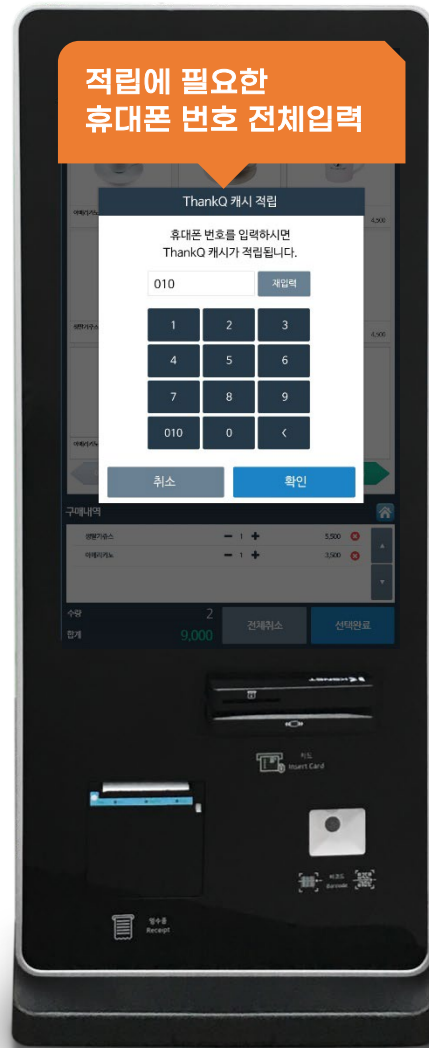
적립에 필요한
휴대폰 번호 전체입력

ThankQ 캐시 적립

휴대폰 번호를 입력하시면
ThankQ 캐시가 적립됩니다.

010

재입력

1 2 3
4 5 6
7 8 9
010 0 <

취소

확인

4,500

4,500

구매내역

생딸기쥬스 − 1 + 5,500

아메리카노 − 1 + 3,500

수량 2
합계 9,000

전체취소

선택완료

카드
Insert Card

바코드
Barcode

영수증
Receipt